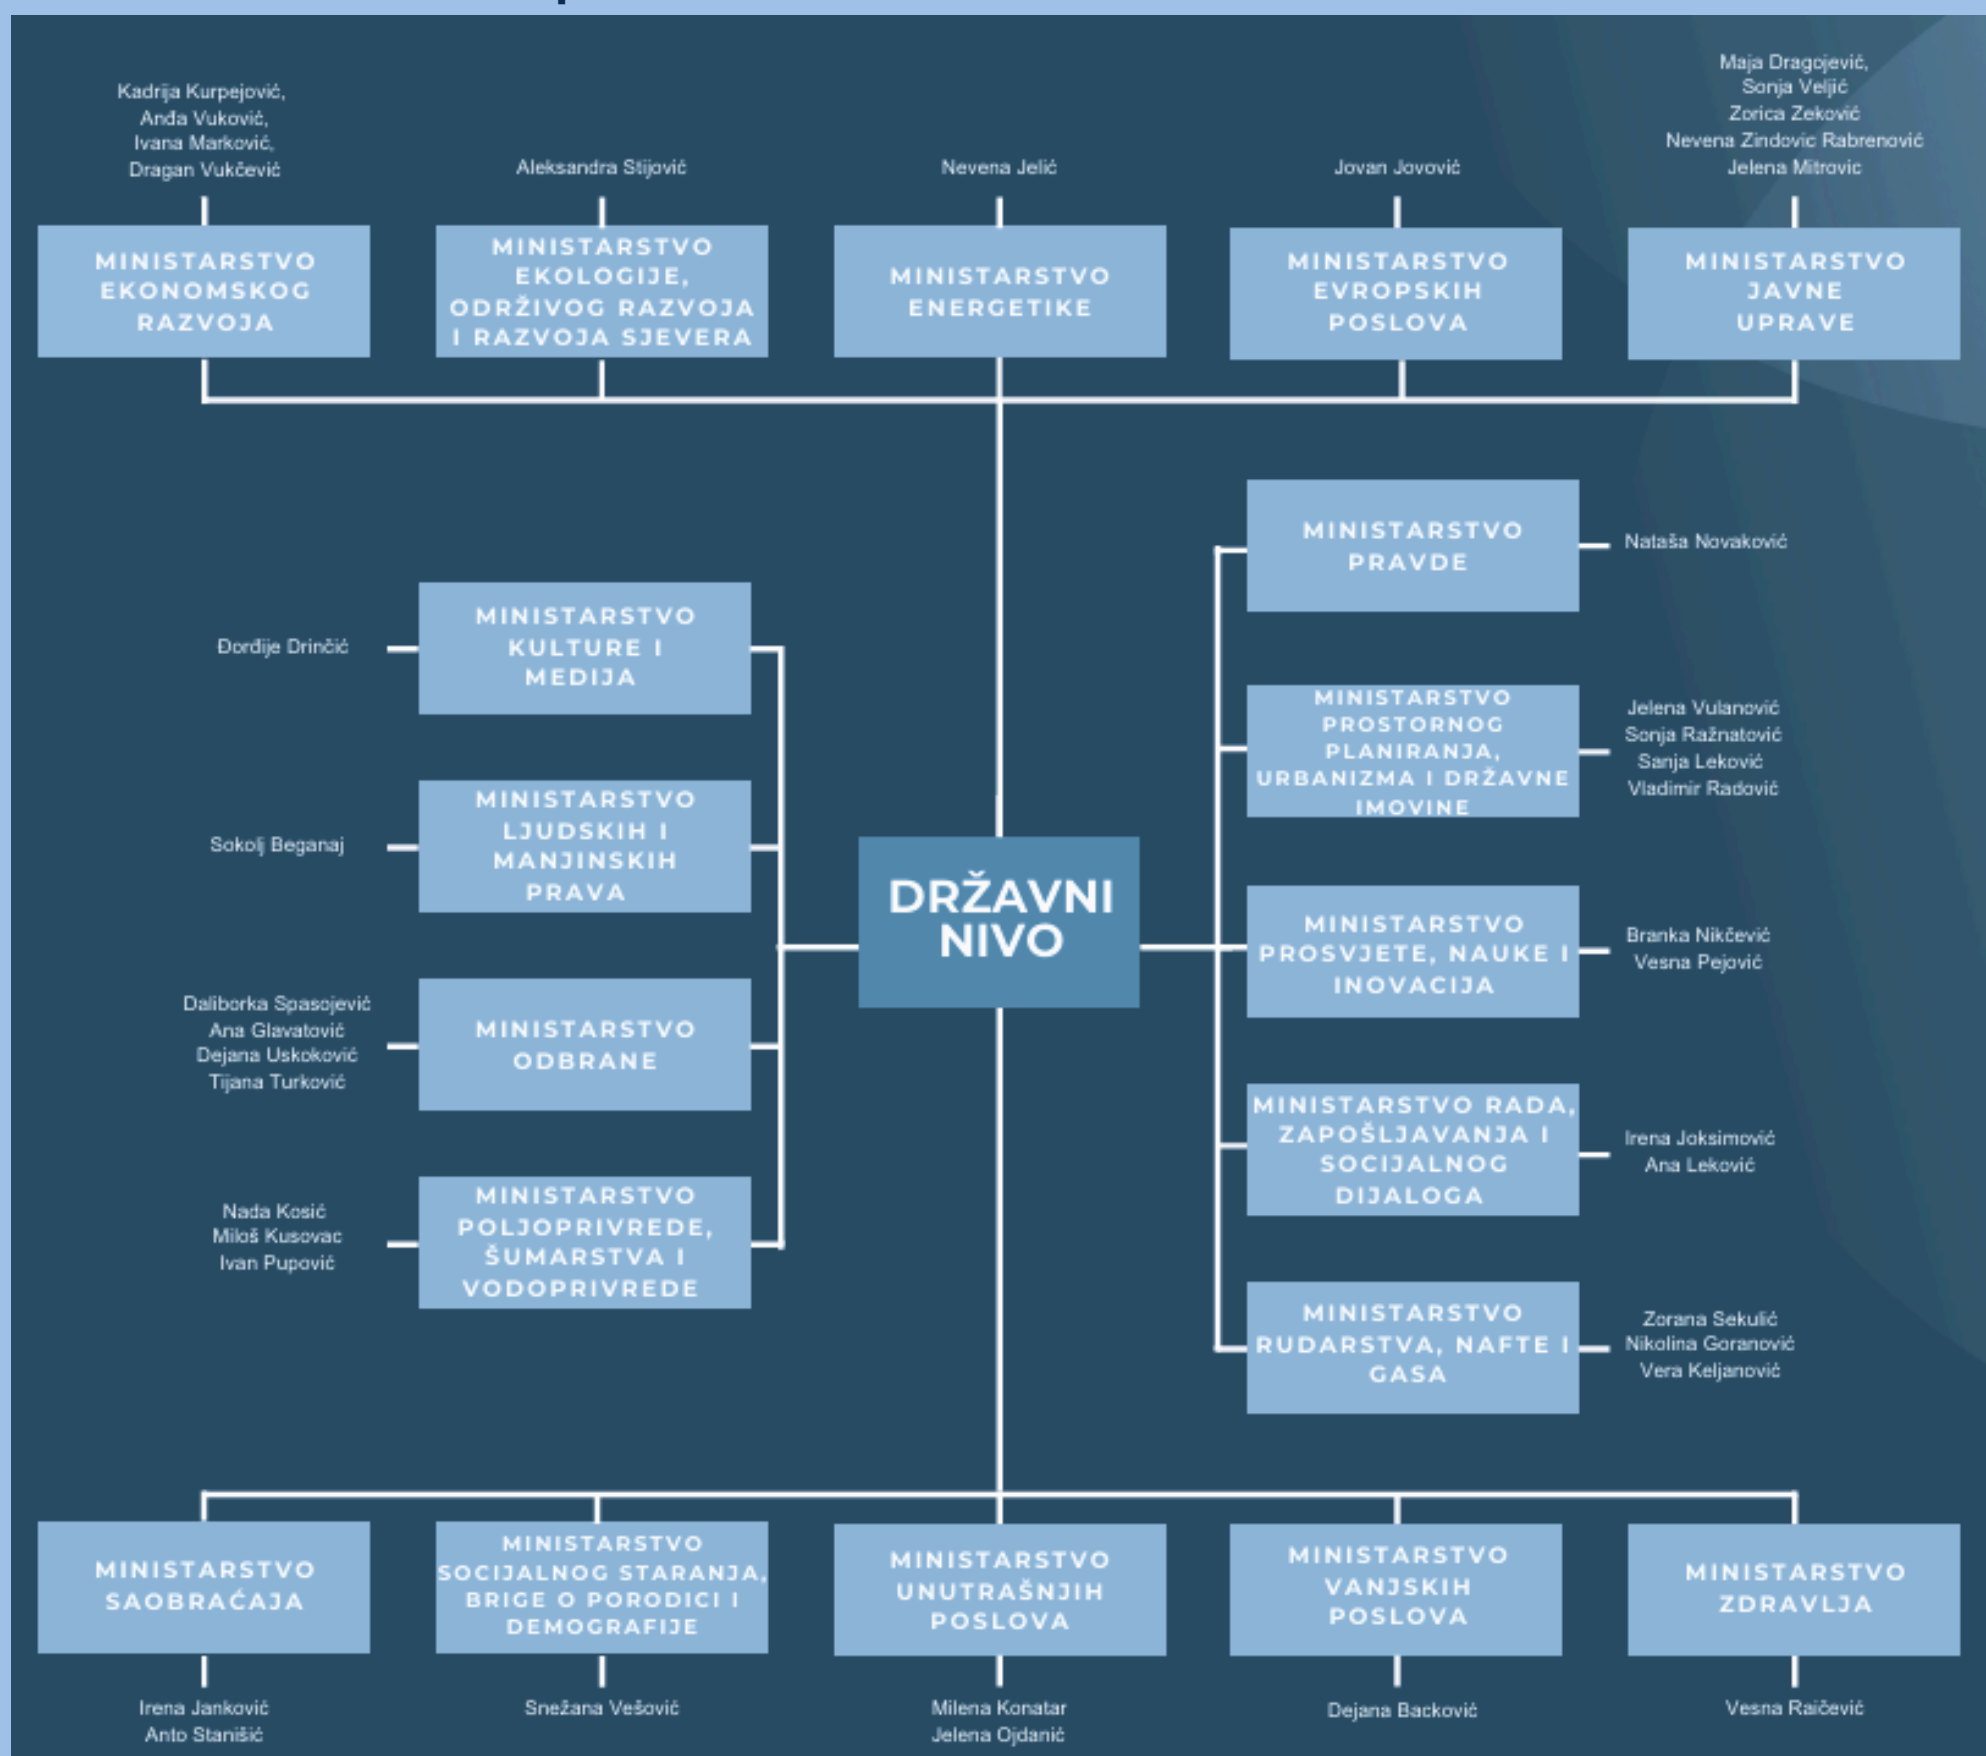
Kadrija Kurpejović, Anđa Vuković, Ivana Marković, Dragan Vukčević

MINISTARSTVO EKONOMSKOG RAZVOJA

Aleksandra Stijović

MINISTARSTVO EKOLOGIJE, ODRŽIVOG RAZVOJA I RAZVOJA SJEVERA

Nevena Jelić

MINISTARSTVO ENERGETIKE

Jovan Jovović

MINISTARSTVO EVROPSKIH POSLOVA

Maja Dragojević, Sonja Veljić Zorica Zeković Nevena Zindovic Rabrenović Jelena Mitrovic

MINISTARSTVO JAVNE UPRAVE

MINISTARSTVO PRAVDE

Nataša Novaković

Đorđije Drinčić

MINISTARSTVO KULTURE I MEDIJA

MINISTARSTVO PROSTORNOG PLANIRANJA, URBANIZMA I DRŽAVNE IMOVINE

Jelena Vulanović Sonja Ražnatović Sanja Leković Vladimir Radović

Sokolj Beganaj

MINISTARSTVO LJUDSKIH I MANJINSKIH PRAVA

DRŽAVNI NIVO

MINISTARSTVO PROSVJETE, NAUKE I INOVACIJA

Branka Nikčević Vesna Pejović

Daliborka Spasojević Ana Glavatović Dejana Uskoković Tijana Turković

MINISTARSTVO ODBRANE

MINISTARSTVO RADA, ZAPOŠLJAVANJA I SOCIJALNOG DIJALOGA

Irena Joksimović Ana Leković

Nada Kosić Miloš Kusovac Ivan Pupović

MINISTARSTVO POLJOPRIVREDE, ŠUMARSTVA I VODOPRIVREDE

MINISTARSTVO RUDARSTVA, NAFTE I GASA

Zorana Sekulić Nikolina Goranović Vera Keljanović

MINISTARSTVO SAOBRAĆAJA

Irena Janković Anto Stanišić

MINISTARSTVO SOCIJALNOG STARANJA, BRIGE O PORODICI I DEMOGRAFIJE

Snežana Vešović

MINISTARSTVO UNUTRAŠNJIH POSLOVA

Milena Konatar Jelena Ojdanić

MINISTARSTVO VANJSKIH POSLOVA

Dejana Backović

MINISTARSTVO ZDRAVLJA

Vesna Raičević